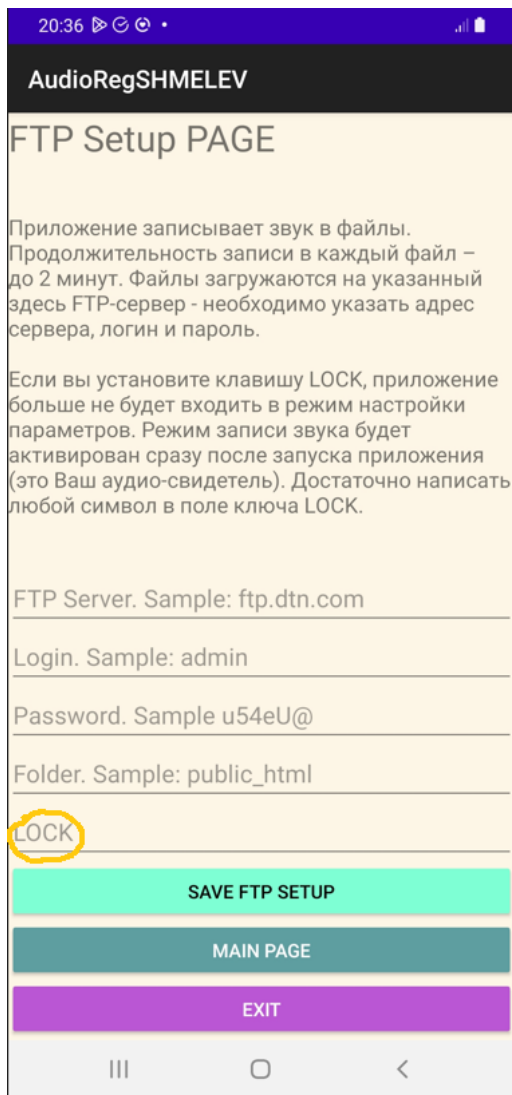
20:36

AudioRegSHMELEV

FTP Setup PAGE

Приложение записывает звук в файлы. Продолжительность записи в каждый файл – до 2 минут. Файлы загружаются на указанный здесь FTP-сервер - необходимо указать адрес сервера, логин и пароль.

Если вы установите клавишу LOCK, приложение больше не будет входить в режим настройки параметров. Режим записи звука будет активирован сразу после запуска приложения (это Ваш аудио-свидетель). Достаточно написать любой символ в поле ключа LOCK.

FTP Server. Sample: ftp.dtn.com

Login. Sample: admin

Password. Sample u54eU@

Folder. Sample: public_html

LOCK

SAVE FTP SETUP

MAIN PAGE

EXIT